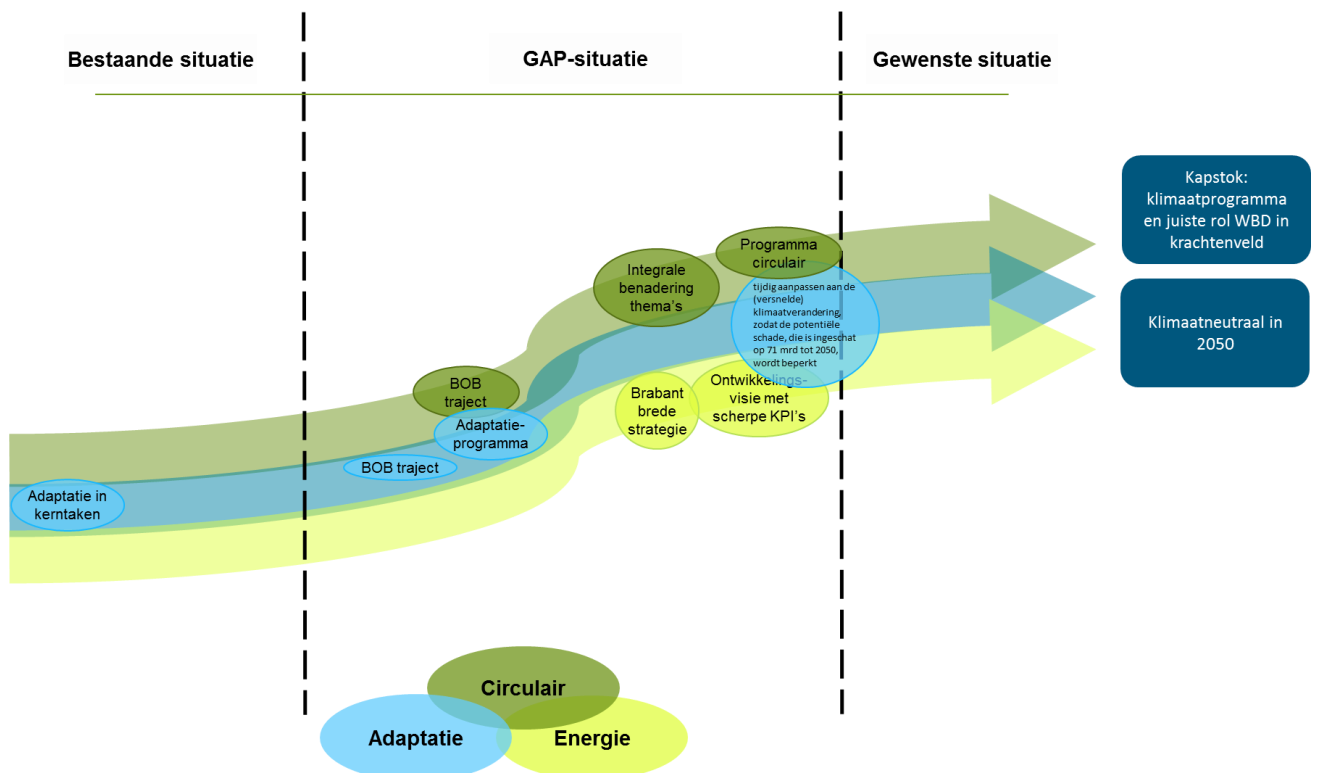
Bestaande situatie

GAP-situatie

Gewenste situatie

Kapstok: klimaatprogramma en juiste rol WBD in krachtenveld

Klimaatneutraal in 2050

Programma circulair

Integrale benadering thema's

tijdig aanpassen aan de (versnelde) klimaatverandering, zodat de potentiële schade, die is ingeschat op 71 mrd tot 2050, wordt beperkt

BOB traject

Adaptatie-programma

BOB traject

Brabant brede strategie

Ontwikkelings-visie met scherpe KPI's

Adaptatie in kerntaken

Circulair

Adaptatie

Energie